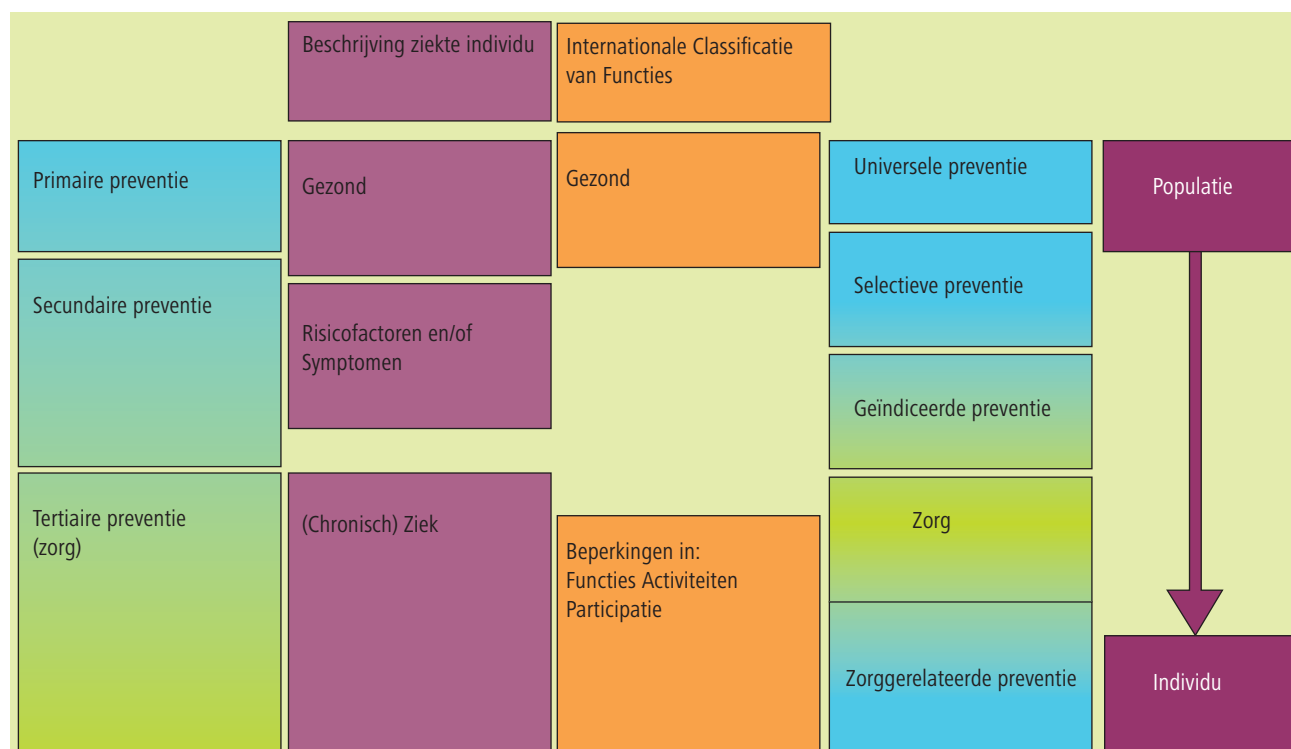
Beschrijving ziekte individu

Internationale Classificatie van Functies

Primaire preventie

Gezond

Gezond

Universele preventie

Populatie

Secundaire preventie

Selectieve preventie

Risicofactoren en/of Symptomen

Geïndiceerde preventie

Tertiaire preventie (zorg)

(Chronisch) Ziek

Zorg

Beperkingen in: Functies Activiteiten Participatie

Zorggerelateerde preventie

Individu